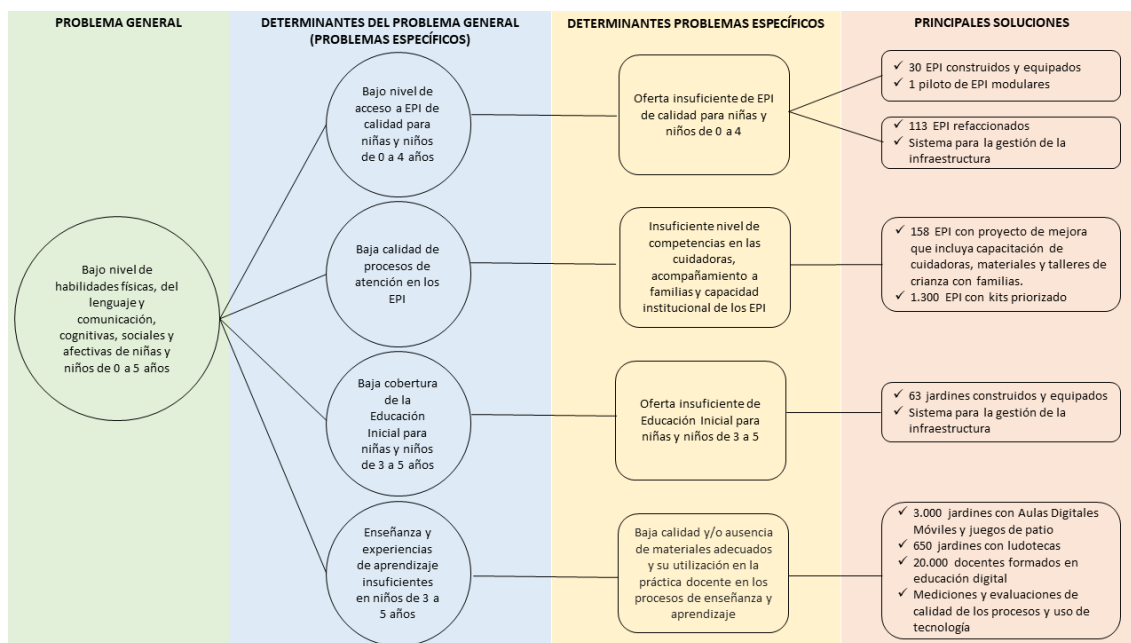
PROBLEMA GENERAL

DETERMINANTES DEL PROBLEMA GENERAL (PROBLEMAS ESPECÍFICOS)

DETERMINANTES PROBLEMAS ESPECÍFICOS

PRINCIPALES SOLUCIONES

Bajo nivel de habilidades físicas, del lenguaje y comunicación, cognitivas, sociales y afectivas de niñas y niños de 0 a 5 años

Bajo nivel de acceso a EPI de calidad para niñas y niños de 0 a 4 años

Oferta insuficiente de EPI de calidad para niñas y niños de 0 a 4

✓ 30 EPI construidos y equipados
✓ 1 piloto de EPI modulares

✓ 113 EPI refaccionados
✓ Sistema para la gestión de la infraestructura

Baja calidad de procesos de atención en los EPI

Insuficiente nivel de competencias en las cuidadoras, acompañamiento a familias y capacidad institucional de los EPI

✓ 158 EPI con proyecto de mejora que incluya capacitación de cuidadoras, materiales y talleres de crianza con familias.
✓ 1.300 EPI con kits priorizado

Baja cobertura de la Educación Inicial para niñas y niños de 3 a 5 años

Oferta insuficiente de Educación Inicial para niñas y niños de 3 a 5

✓ 63 jardines construidos y equipados
✓ Sistema para la gestión de la infraestructura

Enseñanza y experiencias de aprendizaje insuficientes en niños de 3 a 5 años

Baja calidad y/o ausencia de materiales adecuados y su utilización en la práctica docente en los procesos de enseñanza y aprendizaje

✓ 3.000 jardines con Aulas Digitales Móviles y juegos de patio
✓ 650 jardines con ludotecas
✓ 20.000 docentes formados en educación digital
✓ Mediciones y evaluaciones de calidad de los procesos y uso de tecnología